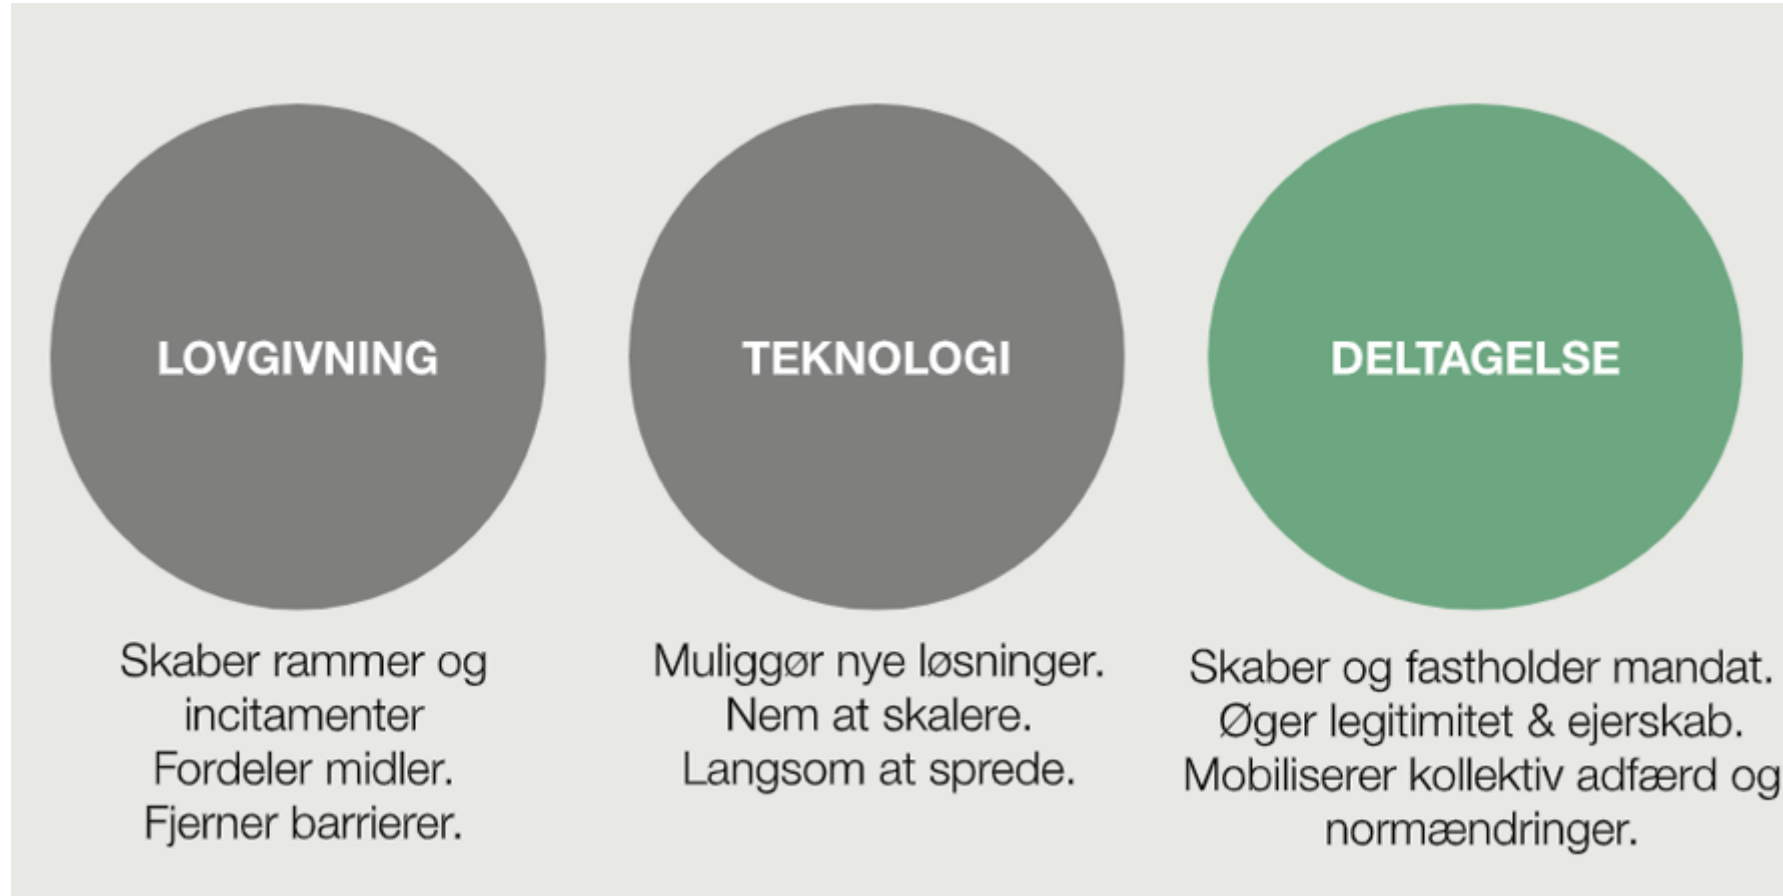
LOVGIVNING

Skaber rammer og incitamenter
Fordeler midler.
Fjerner barrierer.

TEKNOLOGI

Muliggør nye løsninger.
Nem at skalere.
Langsom at sprede.

DELTAGELSE

Skaber og fastholder mandat.
Øger legitimitet & ejerskab.
Mobiliserer kollektiv adfærd og normændringer.